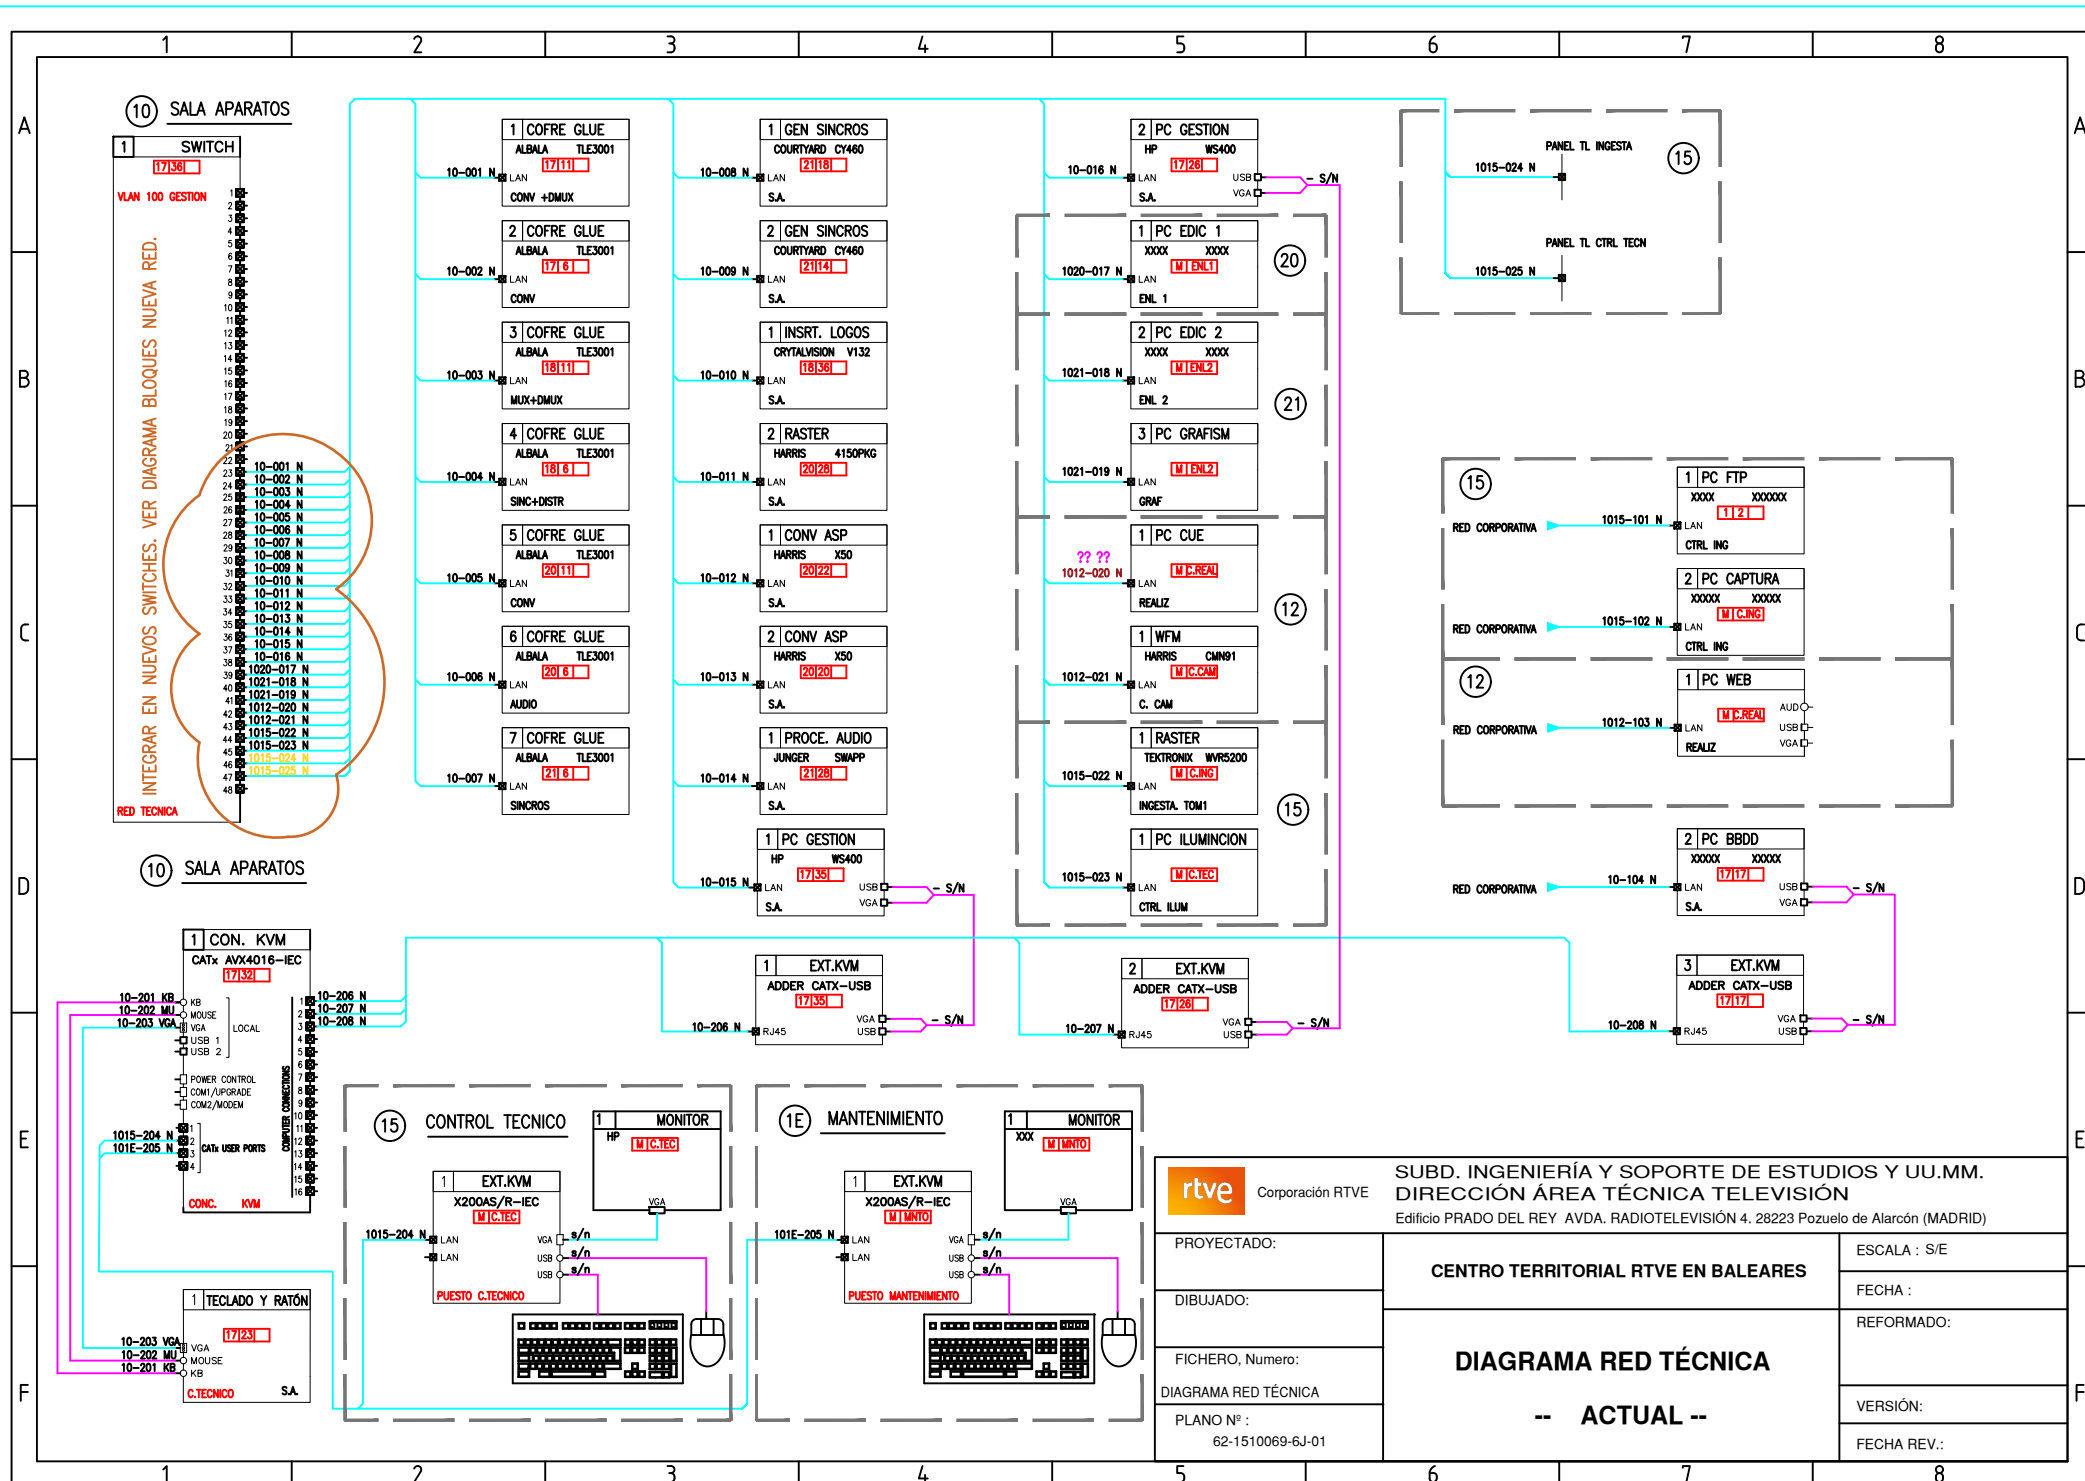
1 2 3 4 5 6 7 8

A B C D E F

10 SALA APARATOS

1 SWITCH
17 36
VLAN 100 GESTION

INTEGRAR EN NUEVOS SWITCHES. VER DIAGRAMA BLOQUES NUEVA RED.

10-001 N
10-002 N
10-003 N
10-004 N
10-005 N
10-006 N
10-007 N
10-008 N
10-009 N
10-010 N
10-011 N
10-012 N
10-013 N
10-014 N
10-015 N
10-016 N
1020-017 N
1021-018 N
1021-019 N
1012-020 N
1012-021 N
1015-022 N
1015-023 N
1015-024 N
1015-025 N

RED TECNICA

1 COFRE GLUE
ALBALA TLE3001
17 11
LAN
CONV +DMUX
10-001 N

2 COFRE GLUE
ALBALA TLE3001
17 6
LAN
CONV
10-002 N

3 COFRE GLUE
ALBALA TLE3001
18 11
LAN
MUX+DMUX
10-003 N

4 COFRE GLUE
ALBALA TLE3001
18 6
LAN
SINC+DISTR
10-004 N

5 COFRE GLUE
ALBALA TLE3001
20 11
LAN
CONV
10-005 N

6 COFRE GLUE
ALBALA TLE3001
20 6
LAN
AUDIO
10-006 N

7 COFRE GLUE
ALBALA TLE3001
21 6
LAN
SINCROS
10-007 N

1 GEN SINCROS
COURTYARD CY460
21 18
LAN
S.A.
10-008 N

2 GEN SINCROS
COURTYARD CY460
21 14
LAN
S.A.
10-009 N

1 INSRT. LOGOS
CRYTALVISION V132
18 36
LAN
S.A.
10-010 N

2 RASTER
HARRIS 4150PKG
20 28
LAN
S.A.
10-011 N

1 CONV ASP
HARRIS X50
20 22
LAN
S.A.
10-012 N

2 CONV ASP
HARRIS X50
20 20
LAN
S.A.
10-013 N

1 PROCE. AUDIO
JUNGER SWAPP
21 28
LAN
S.A.
10-014 N

1 PC GESTION
HP WS400
17 35
LAN USB VGA
S.A.
10-015 N
- S/N

2 PC GESTION
HP WS400
17 26
LAN USB VGA
S.A.
10-016 N
- S/N

1 PC EDIC 1
XXXX XXXX
M ENL1
LAN
ENL 1
1020-017 N
20

2 PC EDIC 2
XXXX XXXX
M ENL2
LAN
ENL 2
1021-018 N
21

3 PC GRAFISM
M ENL2
LAN
GRAF
1021-019 N

1 PC CUE
?? ??
M C.REAL
LAN
REALIZ
1012-020 N
12

1 WFM
HARRIS CMN91
M C.CAM
LAN
C. CAM
1012-021 N

1 RASTER
TEKTRONIX WVR5200
M C.ING
LAN
INGESTA. TOM1
1015-022 N
15

1 PC ILUMINCION
M C.TEC
LAN
CTRL ILUM
1015-023 N

PANEL TL INGESTA
1015-024 N
15
PANEL TL CTRL TECN
1015-025 N

15
RED CORPORATIVA
1015-101 N
1 PC FTP
XXXX XXXXXX
1 2
LAN
CTRL ING

RED CORPORATIVA
1015-102 N
2 PC CAPTURA
XXXXX XXXXX
M C.ING
LAN
CTRL ING

12
RED CORPORATIVA
1012-103 N
1 PC WEB
M C.REAL
LAN AUD USB VGA
REALIZ

RED CORPORATIVA
10-104 N
2 PC BBDD
XXXXX XXXXX
17 17
LAN USB VGA
S.A.
- S/N

10 SALA APARATOS

1 CON. KVM
CATx AVX4016-IEC
17 32
10-201 KB
10-202 MU
10-203 VGA
KB MOUSE VGA USB 1 USB 2
LOCAL
POWER CONTROL
COM1/UPGRADE
COM2/MODEM
1015-204 N
101E-205 N
CATx USER PORTS
COMPUTER CONNECTIONS
10-206 N
10-207 N
10-208 N
CONC. KVM

1 EXT.KVM
ADDER CATX-USB
17 35
RJ45 VGA USB
10-206 N
- S/N

2 EXT.KVM
ADDER CATX-USB
17 26
RJ45 VGA USB
10-207 N
- S/N

3 EXT.KVM
ADDER CATX-USB
17 17
RJ45 VGA USB
10-208 N
- S/N

15 CONTROL TECNICO
1 MONITOR
HP
M C.TEC
VGA
1 EXT.KVM
X200AS/R-IEC
M C.TEC
1015-204 N
LAN LAN VGA USB USB
s/n s/n s/n
PUESTO C.TECNICO

1E MANTENIMIENTO
1 MONITOR
XXX
M MNTO
VGA
1 EXT.KVM
X200AS/R-IEC
M MNTO
101E-205 N
LAN LAN VGA USB USB
s/n s/n s/n
PUESTO MANTENIMIENTO

1 TECLADO Y RATÓN
17 23
10-203 VGA
10-202 MU
10-201 KB
VGA MOUSE KB
C.TECNICO S.A.

rtve Corporación RTVE
SUBD. INGENIERÍA Y SOPORTE DE ESTUDIOS Y UU.MM.
DIRECCIÓN ÁREA TÉCNICA TELEVISIÓN
Edificio PRADO DEL REY AVDA. RADIOTELEVISIÓN 4. 28223 Pozuelo de Alarcón (MADRID)

| PROYECTADO: | CENTRO TERRITORIAL RTVE EN BALEARES | ESCALA : S/E |
|---|---|---|
| DIBUJADO: | | FECHA : |
| FICHERO, Numero: DIAGRAMA RED TÉCNICA | DIAGRAMA RED TÉCNICA | REFORMADO: |
| PLANO Nº : 62-1510069-6J-01 | -- ACTUAL -- | VERSIÓN: FECHA REV.: |